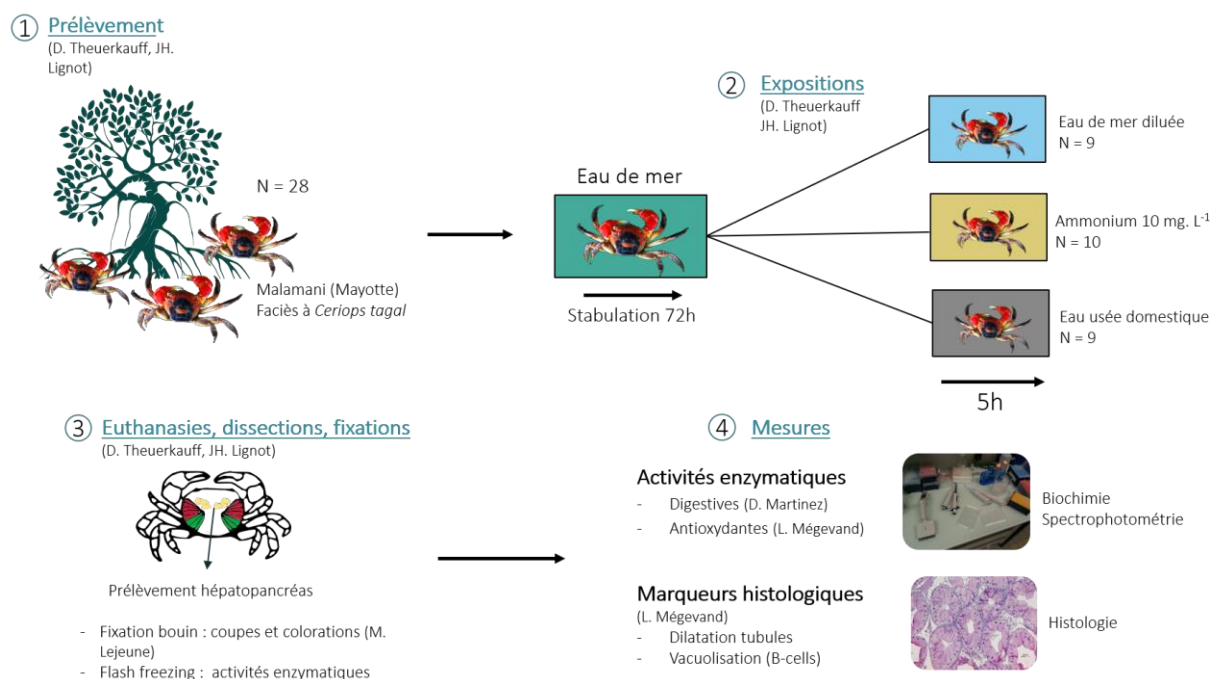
① Prélèvement
(D. Theuerkauff, JH. Lignot)

N = 28

Malamani (Mayotte)
Faciès à Ceriops tagal

② Expositions
(D. Theuerkauff
JH. Lignot)

Eau de mer

Stabulation 72h

Eau de mer diluée
N = 9

Ammonium 10 mg. L$^{-1}$
N = 10

Eau usée domestique
N = 9

5h

③ Euthanasies, dissections, fixations
(D. Theuerkauff, JH. Lignot)

Prélèvement hépatopancréas

- Fixation bouin : coupes et colorations (M. Lejeune)
- Flash freezing : activités enzymatiques

④ Mesures

Activités enzymatiques
- Digestives (D. Martinez)
- Antioxydantes (L. Mégevand)

Biochimie
Spectrophotométrie

Marqueurs histologiques
(L. Mégevand)
- Dilatation tubules
- Vacuolisation (B-cells)

Histologie